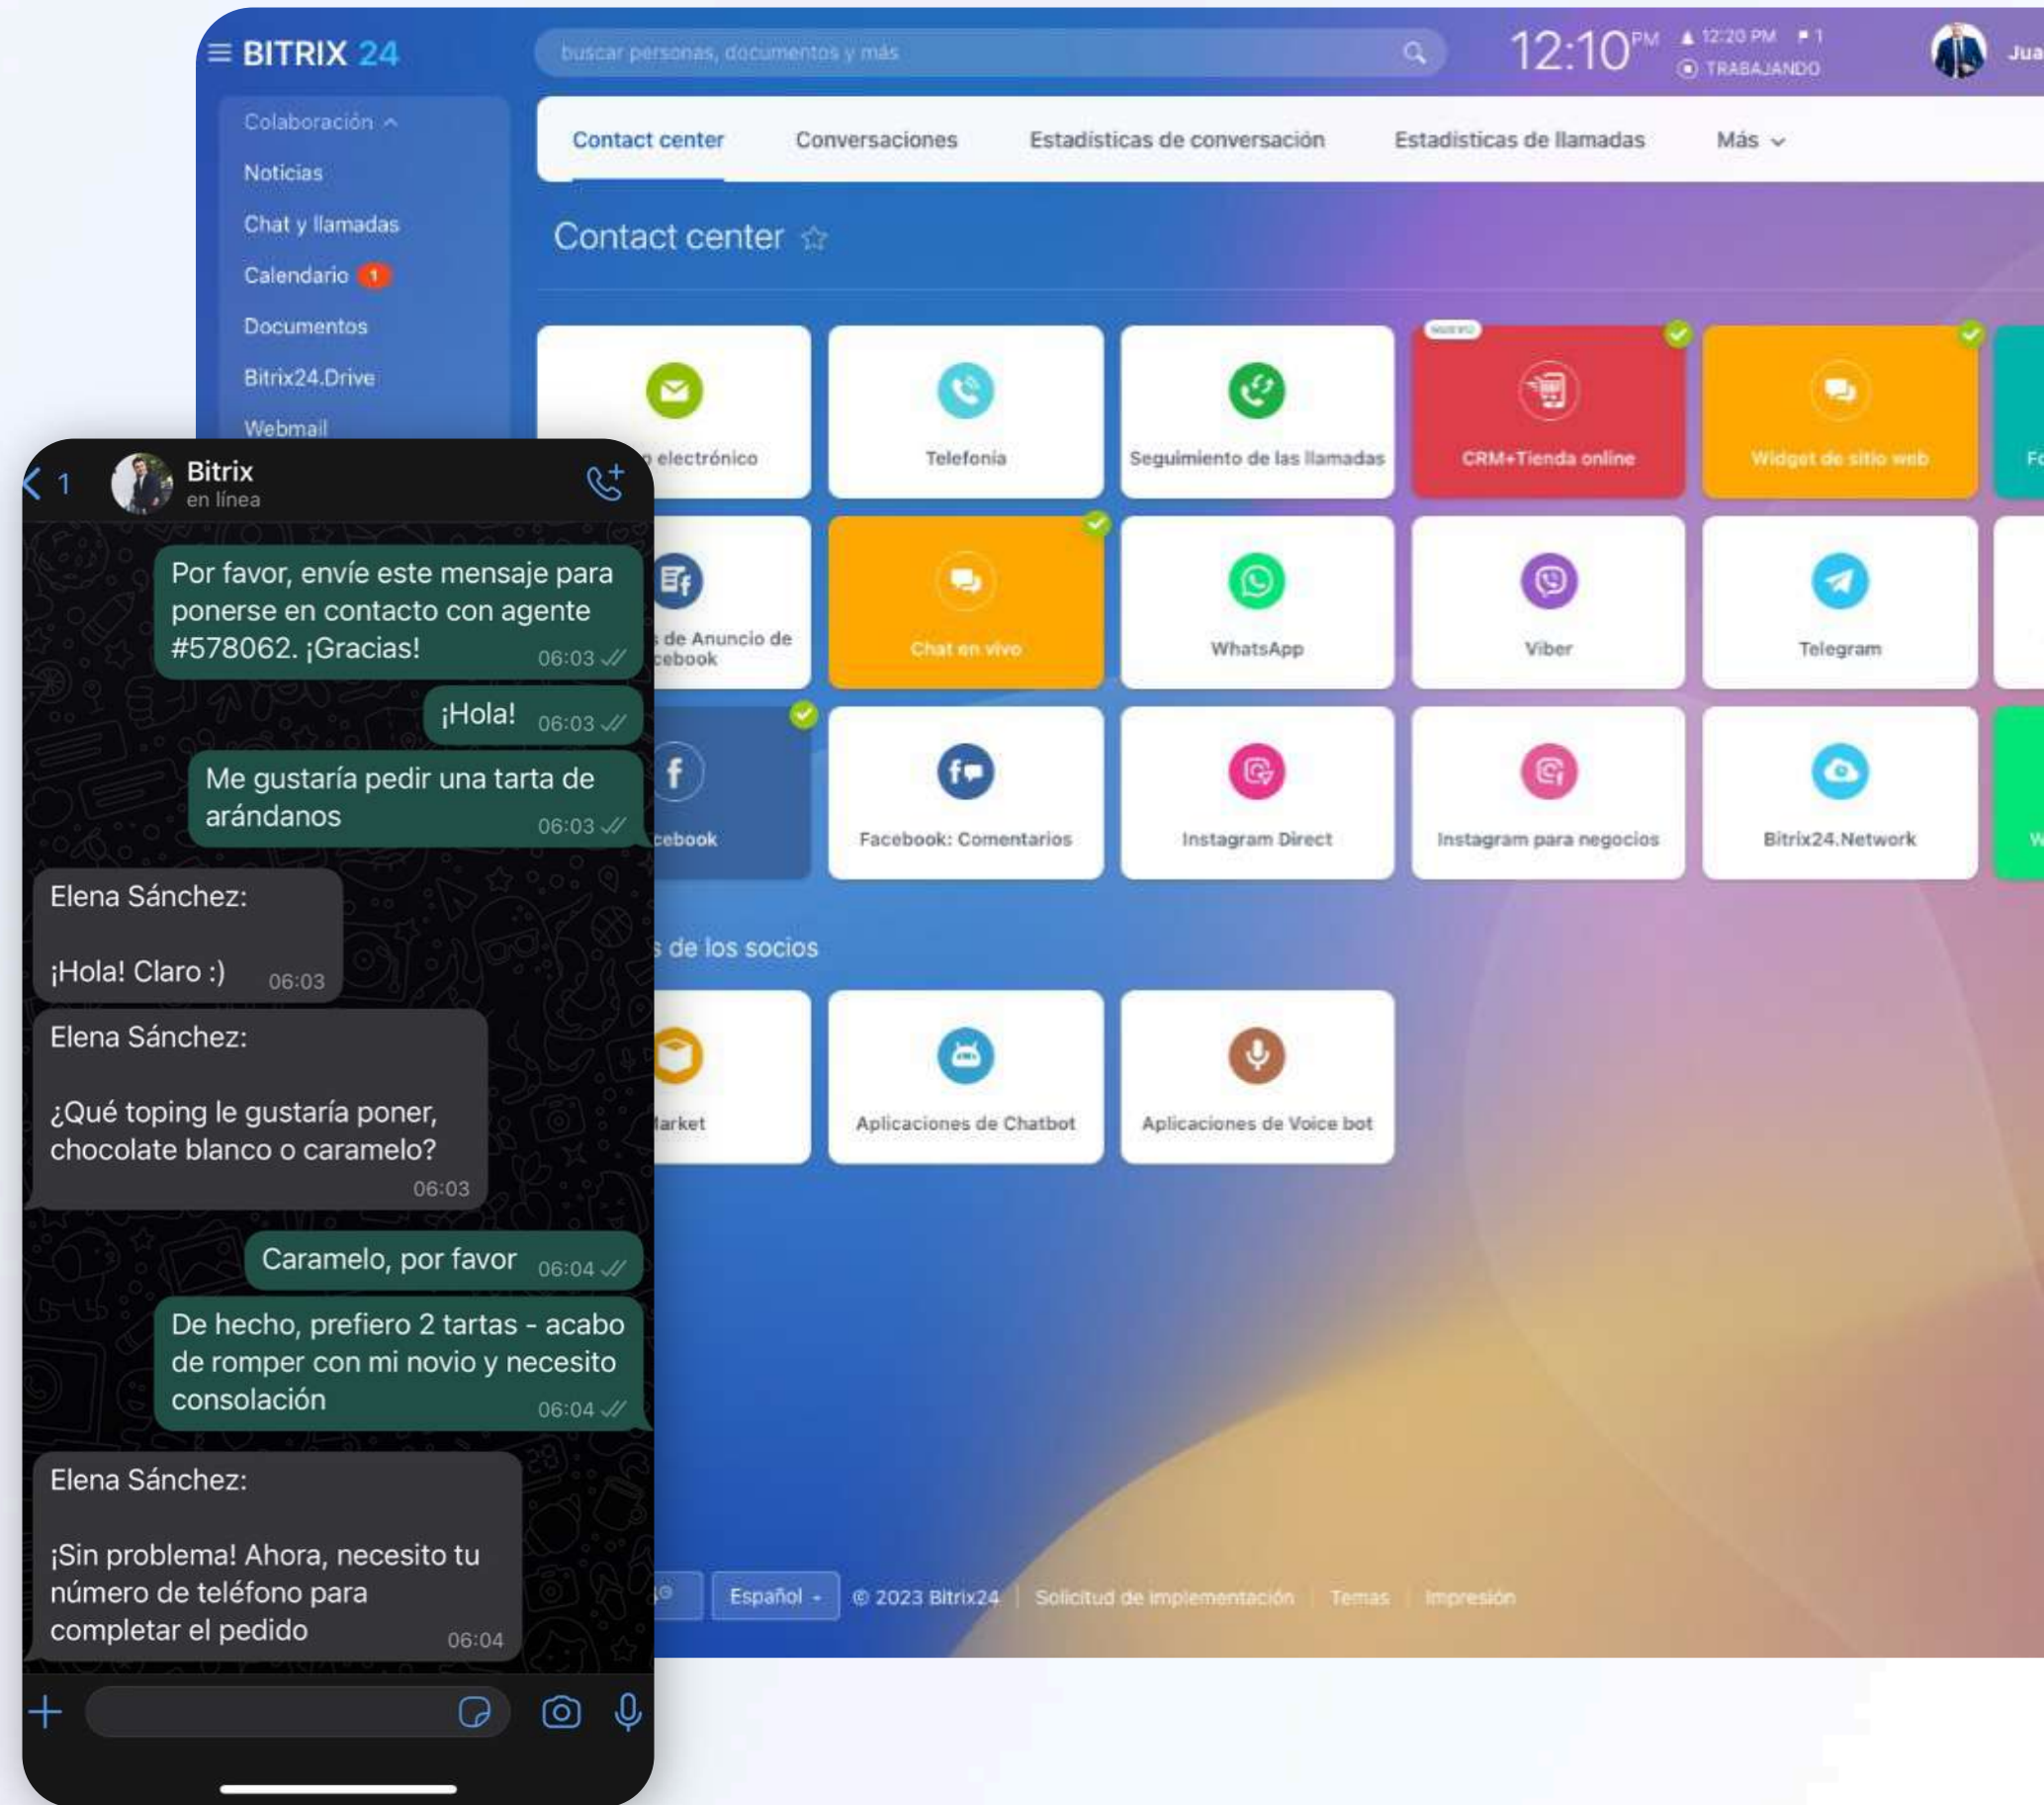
BITRIX 24

buscar personas, documentos y más

12:10 PM  12:20 PM  1
TRABAJANDO

Jua

Colaboración
Noticias
Chat y llamadas
Calendario 1
Documentos
Bitrix24.Drive
Webmail

Contact center  Conversaciones  Estadísticas de conversación  Estadísticas de llamadas  Más

Contact center

o electrónico
Telefonía
Seguimiento de las llamadas
Nuevo
CRM+Tienda online
Widget de sitio web
Fc

s de Anuncio de cebook
Chat en vivo
WhatsApp
Viber
Telegram

cebook
Facebook: Comentarios
Instagram Direct
Instagram para negocios
Bitrix24.Network
W

s de los socios

larket
Aplicaciones de Chatbot
Aplicaciones de Voice bot

Español
© 2023 Bitrix24  Solicitud de implementación  Temas  Impresión

1
Bitrix
en línea

Por favor, envíe este mensaje para ponerse en contacto con agente #578062. ¡Gracias! 06:03

¡Hola! 06:03

Me gustaría pedir una tarta de arándanos 06:03

Elena Sánchez:

¡Hola! Claro :) 06:03

Elena Sánchez:

¿Qué toping le gustaría poner, chocolate blanco o caramelo? 06:03

Caramelo, por favor 06:04

De hecho, prefiero 2 tartas - acabo de romper con mi novio y necesito consolación 06:04

Elena Sánchez:

¡Sin problema! Ahora, necesito tu número de teléfono para completar el pedido 06:04